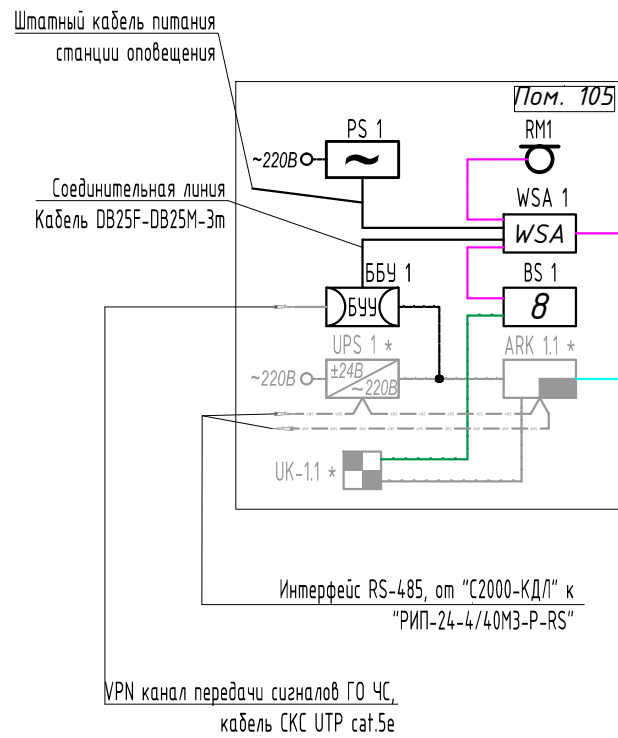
Штатный кабель питания
станции оповещения

Пом. 105

PS 1
~220В
~
RM1
Соединительная линия
Кабель DB25F-DB25M-3m
WSA 1
WSA
ББУ 1
BS 1
БУУ
8
UPS 1 *
ARK 1.1 *
~220В
±24В
~220В
UK-1.1 *

Интерфейс RS-485, от "С2000-КДЛ" к
"РИП-24-4/40МЗ-Р-RS"

VPN канал передачи сигналов ГО ЧС,
кабель СКС UTP cat.5e